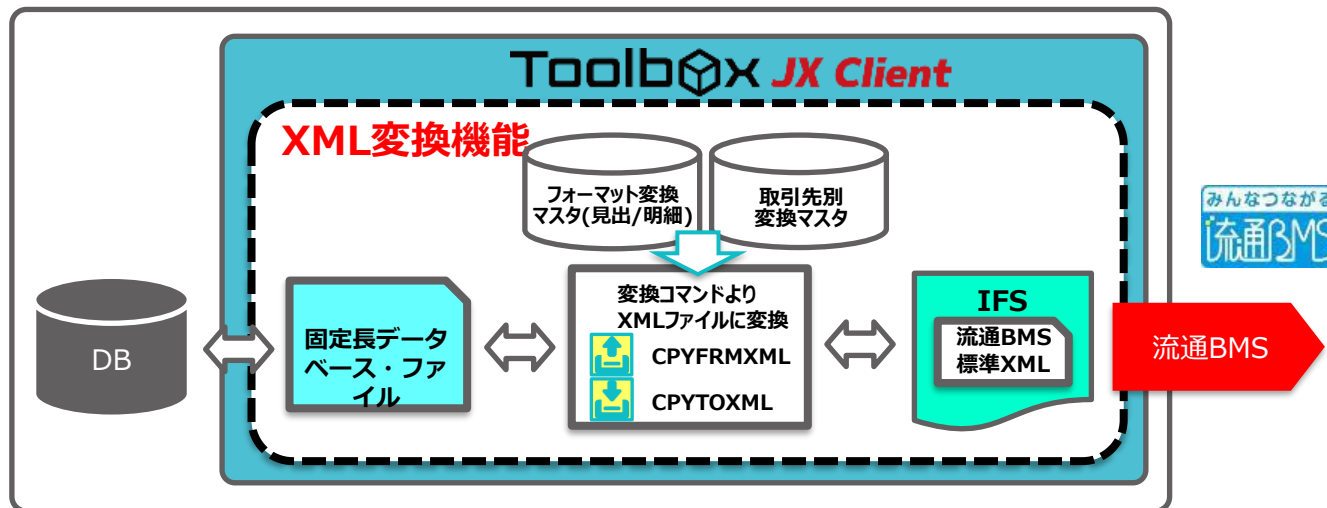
Toolbox JX Client

XML変換機能

フォーマット変換マスタ(見出/明細)

取引先別変換マスタ

DB

固定長データベース・ファイル

変換コマンドより XMLファイルに変換

CPYFRMXML

CPYTOXML

IFS

流通BMS標準XML

流通BMS

みんなつながる

流通BMS